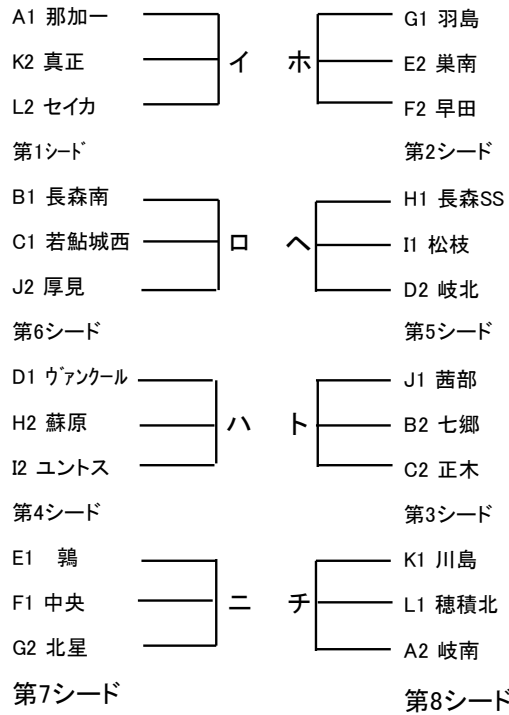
A1 那加一
K2 真正
L2 セイカ
イ
第1シード

B1 長森南
C1 若鮎城西
J2 厚見
ロ
第6シード

D1 ヴァンクール
H2 蘇原
I2 ユントス
ハ
第4シード

E1 鶉
F1 中央
G2 北星
ニ
第7シード

ホ
G1 羽島
E2 巣南
F2 早田
第2シード

ヘ
H1 長森SS
I1 松枝
D2 岐北
第5シード

ト
J1 茜部
B2 七郷
C2 正木
第3シード

チ
K1 川島
L1 穂積北
A2 岐南
第8シード